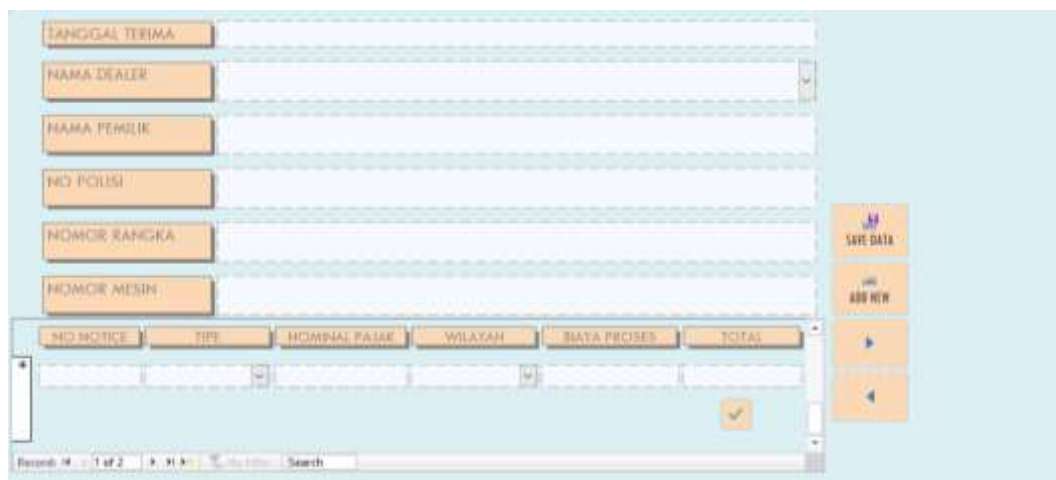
TANGGAL TERIMA

NAMA DEALER

NAMA PEMILIK

NO POLISI

NOMOR RANGKA

NOMOR MESIN

SAVE DATA

ADD NEW

| NO NOTICE | TIPE | NOMINAL PAJAK | WILAYAH | BIAYA PROSES | TOTAL |
|---|---|---|---|---|---|
| | | | | | |

Record: 1 of 2 No Filter Search